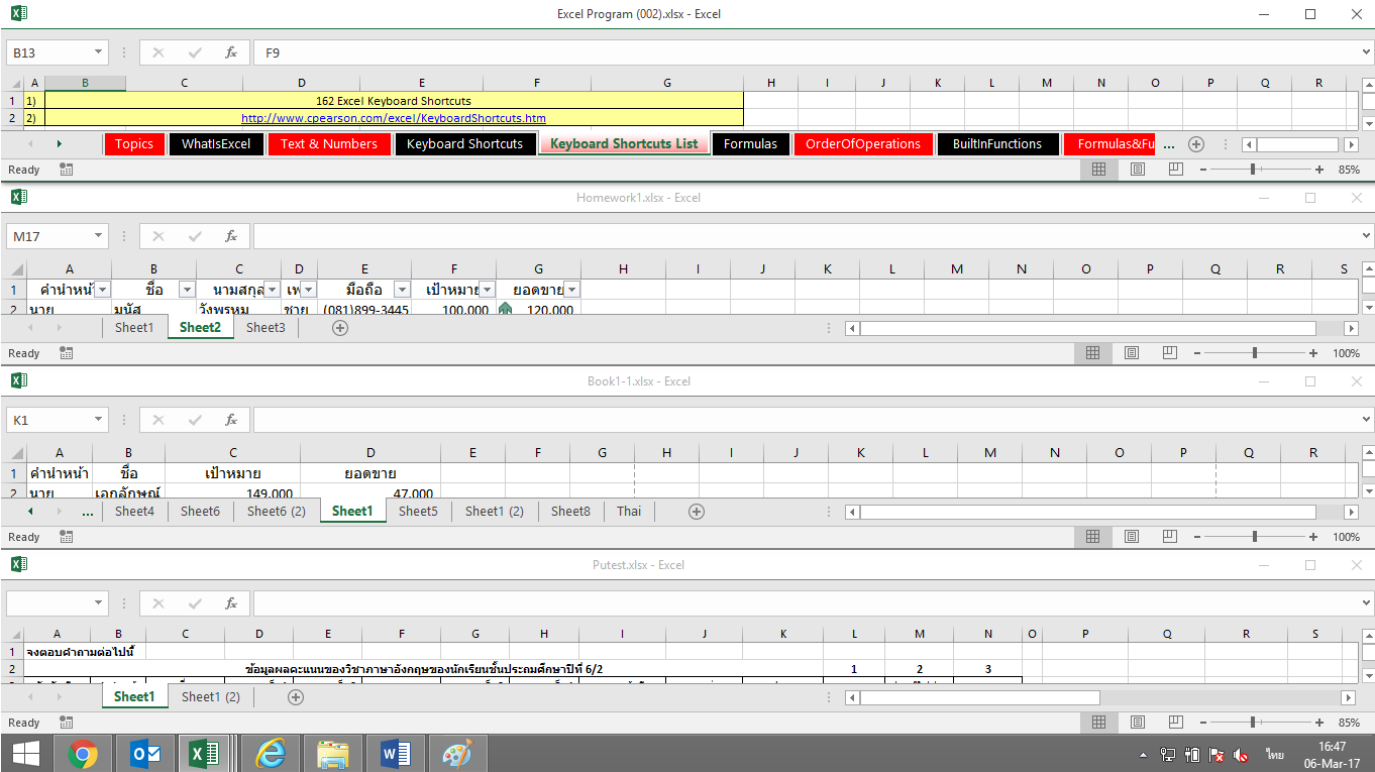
Excel Program (002).xlsx - Excel

B13 F9

| | A | B | C | D | E | F | G | H | I | J | K | L | M | N | O | P | Q | R |
|---|---|---|---|---|---|---|---|---|---|---|---|---|---|---|---|---|---|---|
| 1 | 1) | 162 Excel Keyboard Shortcuts | | | | | | | | | | | | | | | | |
| 2 | 2) | http://www.cpearson.com/excel/KeyboardShortcuts.htm | | | | | | | | | | | | | | | | |

Topics | WhatIsExcel | Text & Numbers | Keyboard Shortcuts | Keyboard Shortcuts List | Formulas | OrderOfOperations | BuiltInFunctions | Formulas&Fu ...

Ready 85%

Homework1.xlsx - Excel

M17

| | A | B | C | D | E | F | G | H | I | J | K | L | M | N | O | P | Q | R | S |
|---|---|---|---|---|---|---|---|---|---|---|---|---|---|---|---|---|---|---|---|
| 1 | คำนำหน้า | ชื่อ | นามสกุล | เพ | มือถือ | เป้าหมาย | ยอดขาย | | | | | | | | | | | | |
| 2 | นาย | มนัส | วังพรหม | ชาย | (081)899-3445 | 100,000 | 120,000 | | | | | | | | | | | | |

Sheet1 | Sheet2 | Sheet3

Ready 100%

Book1-1.xlsx - Excel

K1

| | A | B | C | D | E | F | G | H | I | J | K | L | M | N | O | P | Q | R |
|---|---|---|---|---|---|---|---|---|---|---|---|---|---|---|---|---|---|---|
| 1 | คำนำหน้า | ชื่อ | เป้าหมาย | ยอดขาย | | | | | | | | | | | | | | |
| 2 | นาย | เอกลักษณ์ | 149,000 | 47,000 | | | | | | | | | | | | | | |

... Sheet4 | Sheet6 | Sheet6 (2) | Sheet1 | Sheet5 | Sheet1 (2) | Sheet8 | Thai

Ready 100%

Putest.xlsx - Excel

| | A | B | C | D | E | F | G | H | I | J | K | L | M | N | O | P | Q | R | S |
|---|---|---|---|---|---|---|---|---|---|---|---|---|---|---|---|---|---|---|---|
| 1 | จงตอบคำถามต่อไปนี้ | | | | | | | | | | | | | | | | | | |
| 2 | ข้อมูลผลคะแนนของวิชาภาษาอังกฤษของนักเรียนชั้นประถมศึกษาปีที่ 6/2 | | | | | | | | | | | 1 | 2 | 3 | | | | | |

Sheet1 | Sheet1 (2)

Ready 85%

ไทย 16:47 06-Mar-17